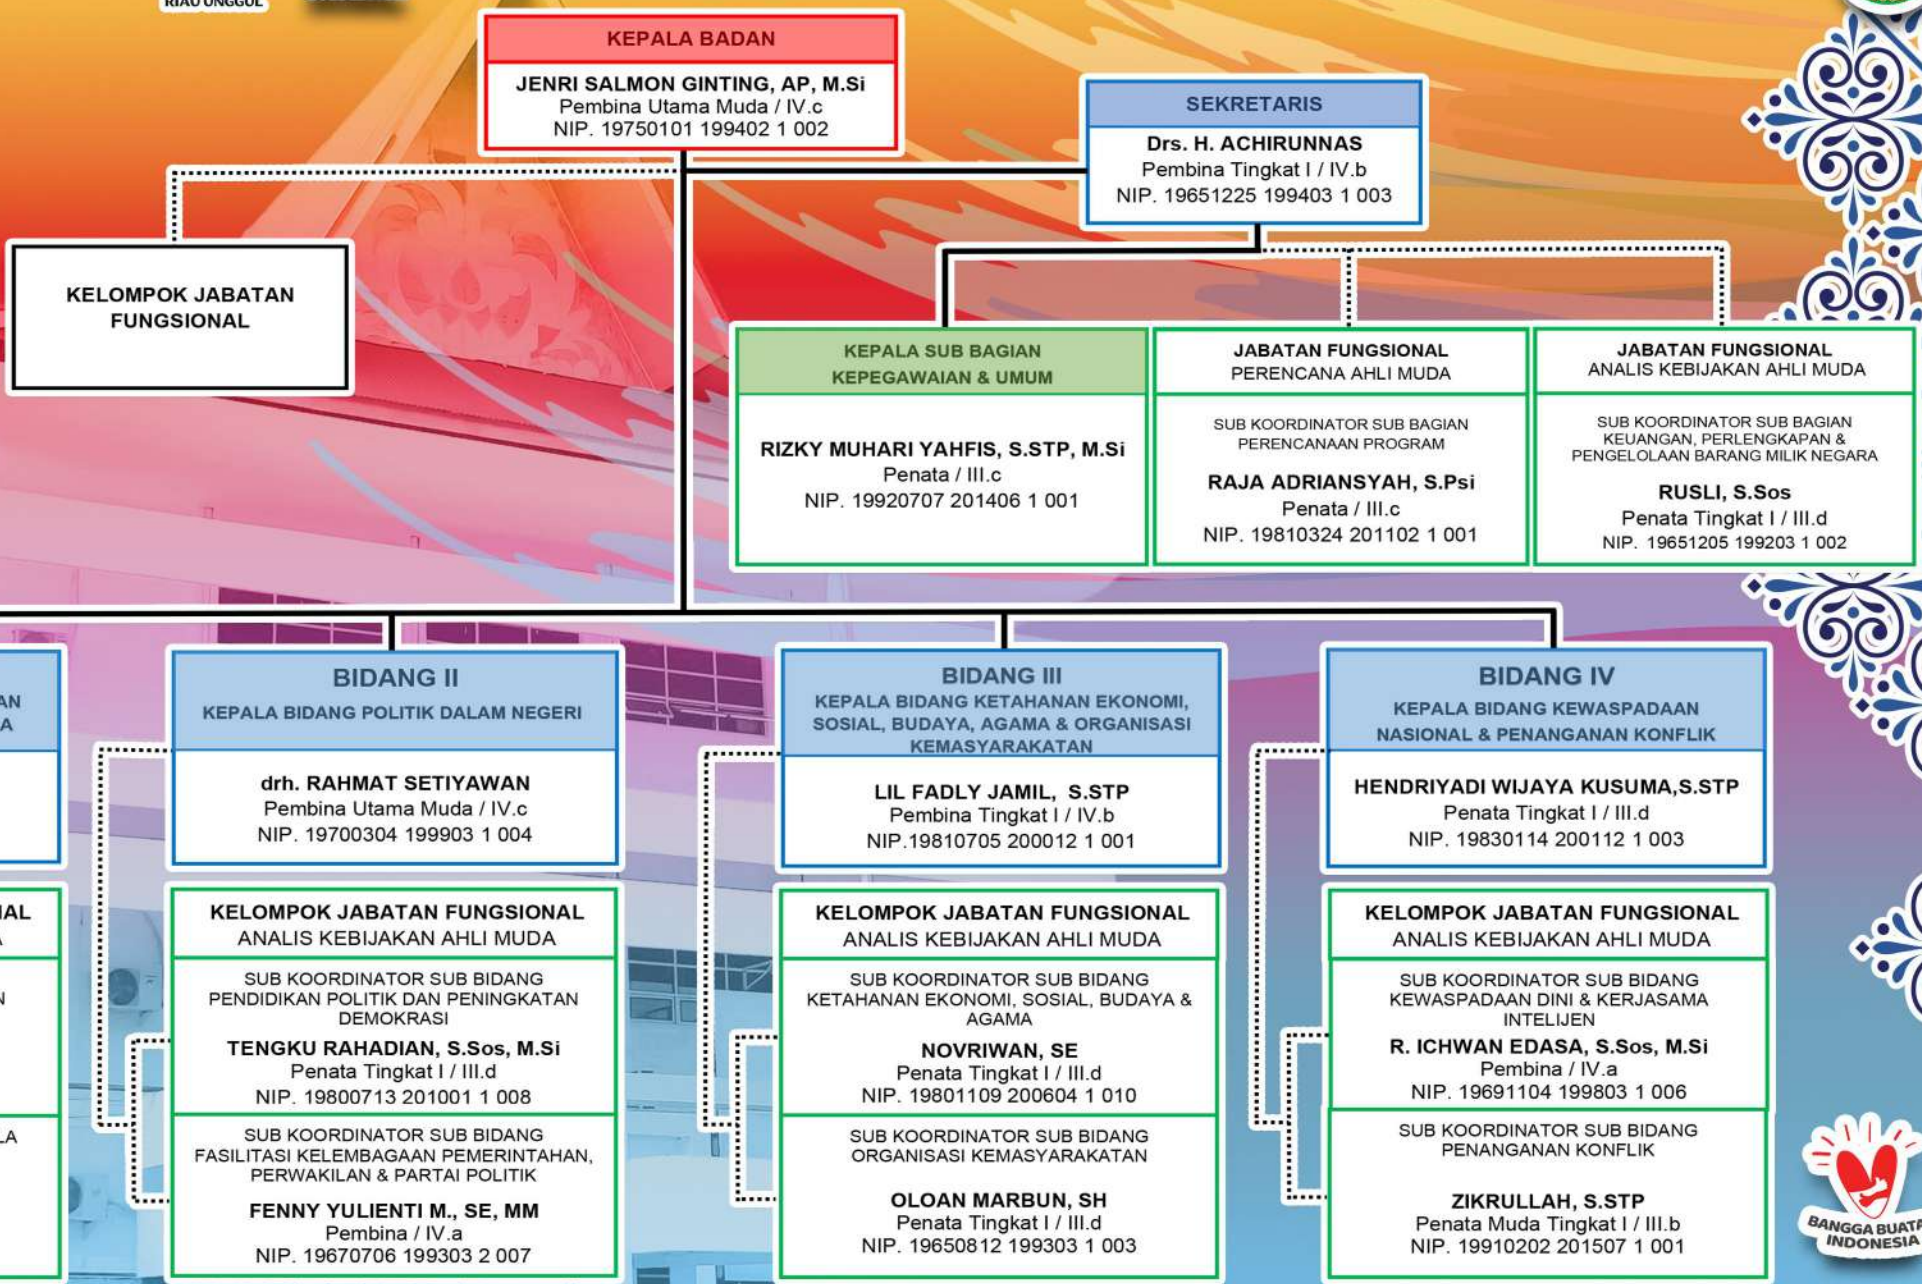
RIAU UNGGUL

KEPALA BADAN
JENRI SALMON GINTING, AP, M.Si
Pembina Utama Muda / IV.c
NIP. 19750101 199402 1 002

SEKRETARIS
Drs. H. ACHIRUNNAS
Pembina Tingkat I / IV.b
NIP. 19651225 199403 1 003

KELOMPOK JABATAN FUNGSIONAL

KEPALA SUB BAGIAN KEPEGAWAIAN & UMUM
RIZKY MUHARI YAHFIS, S.STP, M.Si
Penata / III.c
NIP. 19920707 201406 1 001

JABATAN FUNGSIONAL
PERENCANA AHLI MUDA
SUB KOORDINATOR SUB BAGIAN PERENCANAAN PROGRAM
RAJA ADRIANSYAH, S.Psi
Penata / III.c
NIP. 19810324 201102 1 001

JABATAN FUNGSIONAL
ANALIS KEBIJAKAN AHLI MUDA
SUB KOORDINATOR SUB BAGIAN KEUANGAN, PERLENGKAPAN & PENGELOLAAN BARANG MILIK NEGARA
RUSLI, S.Sos
Penata Tingkat I / III.d
NIP. 19651205 199203 1 002

AN
A

IAL
A
N
LA

BIDANG II
KEPALA BIDANG POLITIK DALAM NEGERI
drh. RAHMAT SETIYAWAN
Pembina Utama Muda / IV.c
NIP. 19700304 199903 1 004

KELOMPOK JABATAN FUNGSIONAL
ANALIS KEBIJAKAN AHLI MUDA
SUB KOORDINATOR SUB BIDANG PENDIDIKAN POLITIK DAN PENINGKATAN DEMOKRASI
TENGKU RAHADIAN, S.Sos, M.Si
Penata Tingkat I / III.d
NIP. 19800713 201001 1 008
SUB KOORDINATOR SUB BIDANG FASILITASI KELEMBAGAAN PEMERINTAHAN, PERWAKILAN & PARTAI POLITIK
FENNY YULIENTI M., SE, MM
Pembina / IV.a
NIP. 19670706 199303 2 007

BIDANG III
KEPALA BIDANG KETAHANAN EKONOMI, SOSIAL, BUDAYA, AGAMA & ORGANISASI KEMASYARAKATAN
LIL FADLY JAMIL, S.STP
Pembina Tingkat I / IV.b
NIP.19810705 200012 1 001

KELOMPOK JABATAN FUNGSIONAL
ANALIS KEBIJAKAN AHLI MUDA
SUB KOORDINATOR SUB BIDANG KETAHANAN EKONOMI, SOSIAL, BUDAYA & AGAMA
NOVRIWAN, SE
Penata Tingkat I / III.d
NIP. 19801109 200604 1 010
SUB KOORDINATOR SUB BIDANG ORGANISASI KEMASYARAKATAN
OLOAN MARBUN, SH
Penata Tingkat I / III.d
NIP. 19650812 199303 1 003

BIDANG IV
KEPALA BIDANG KEWASPADAAN NASIONAL & PENANGANAN KONFLIK
HENDRIYADI WIJAYA KUSUMA,S.STP
Penata Tingkat I / III.d
NIP. 19830114 200112 1 003

KELOMPOK JABATAN FUNGSIONAL
ANALIS KEBIJAKAN AHLI MUDA
SUB KOORDINATOR SUB BIDANG KEWASPADAAN DINI & KERJASAMA INTELIJEN
R. ICHWAN EDASA, S.Sos, M.Si
Pembina / IV.a
NIP. 19691104 199803 1 006
SUB KOORDINATOR SUB BIDANG PENANGANAN KONFLIK
ZIKRULLAH, S.STP
Penata Muda Tingkat I / III.b
NIP. 19910202 201507 1 001

BANGGA BUATAN INDONESIA